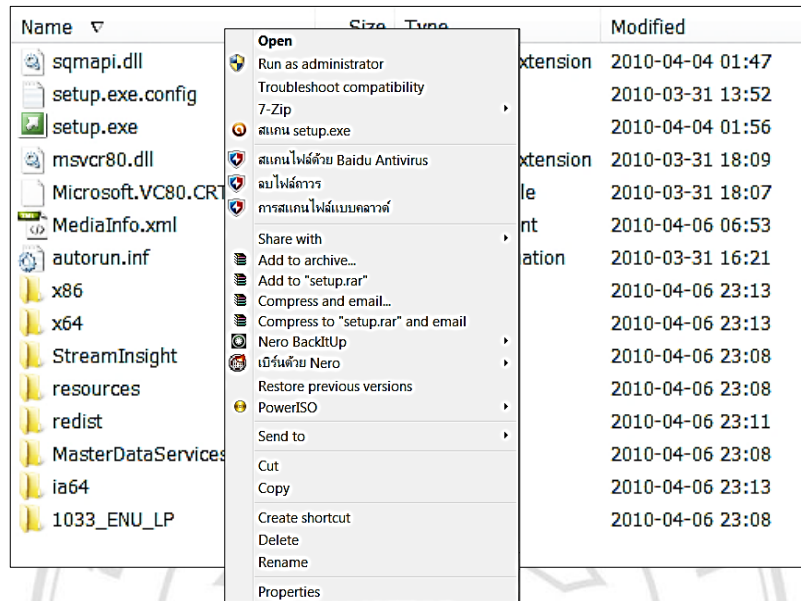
Name
Size Type
Modified
sqmapi.dll
xtension
2010-04-04 01:47
setup.exe.config
2010-03-31 13:52
setup.exe
2010-04-04 01:56
msvcr80.dll
xtension
2010-03-31 18:09
Microsoft.VC80.CRT
le
2010-03-31 18:07
MediaInfo.xml
nt
2010-04-06 06:53
autorun.inf
ation
2010-03-31 16:21
x86
2010-04-06 23:13
x64
2010-04-06 23:13
StreamInsight
2010-04-06 23:08
resources
2010-04-06 23:08
redist
2010-04-06 23:11
MasterDataServices
2010-04-06 23:08
ia64
2010-04-06 23:13
1033_ENU_LP
2010-04-06 23:08

Open
Run as administrator
Troubleshoot compatibility
7-Zip
สแกน setup.exe
สแกนไฟล์ด้วย Baidu Antivirus
ลบไฟล์ถาวร
การสแกนไฟล์แบบคลาวด์
Share with
Add to archive...
Add to "setup.rar"
Compress and email...
Compress to "setup.rar" and email
Nero BackItUp
เบิร์นด้วย Nero
Restore previous versions
PowerISO
Send to
Cut
Copy
Create shortcut
Delete
Rename
Properties